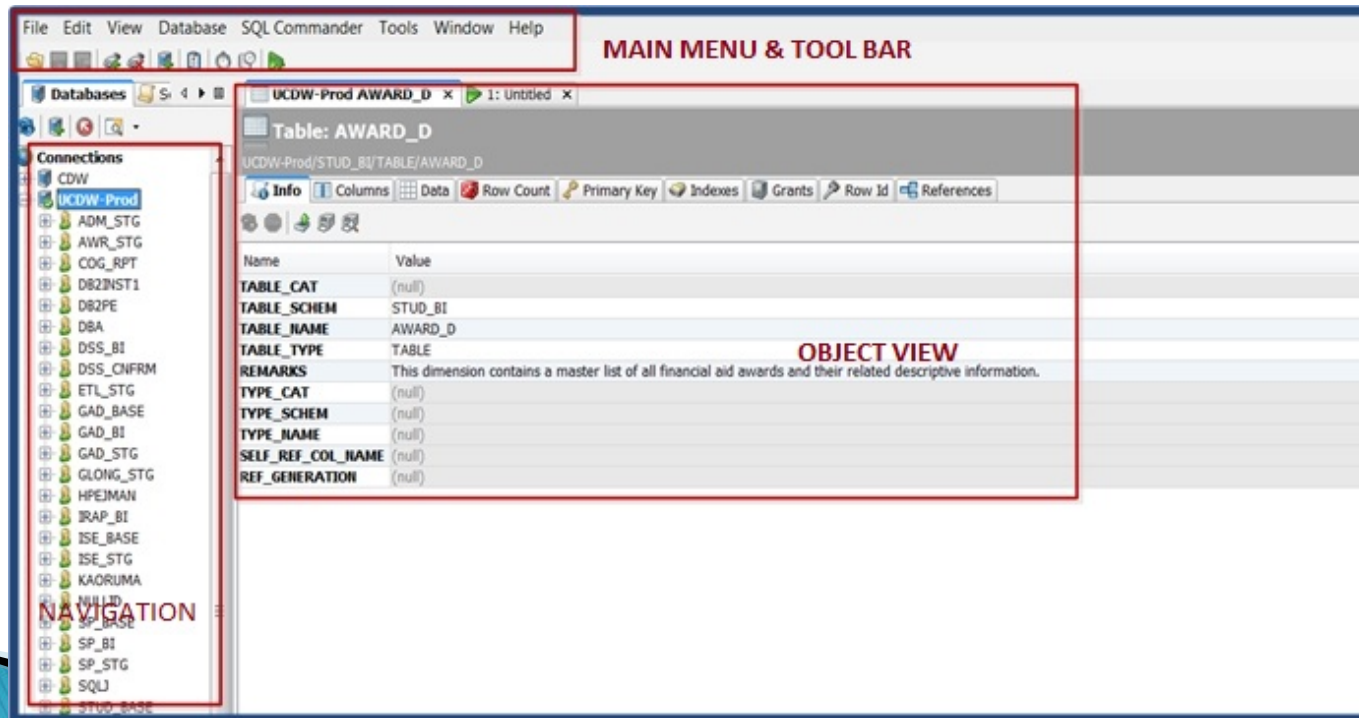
File Edit View Database SQL Commander Tools Window Help

MAIN MENU & TOOL BAR

Databases S

UCDW-Prod AWARD_D × 1: Untitled ×

Table: AWARD_D

UCDW-Prod/STUD_BI/TABLE/AWARD_D

Info Columns Data Row Count Primary Key Indexes Grants Row Id References

Connections
CDW
UCDW-Prod
ADM_STG
AWR_STG
COG_RPT
DB2INST1
DB2PE
DBA
DSS_BI
DSS_CNFRM
ETL_STG
GAD_BASE
GAD_BI
GAD_STG
GLONG_STG
HPEJMAN
IRAP_BI
ISE_BASE
ISE_STG
KAORUMA
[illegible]
SP_BASE
SP_BI
SP_STG
SQLJ
STUD_BASE

NAVIGATION

| Name | Value |
|---|---|
| TABLE_CAT | (null) |
| TABLE_SCHEM | STUD_BI |
| TABLE_NAME | AWARD_D |
| TABLE_TYPE | TABLE |
| REMARKS | This dimension contains a master list of all financial aid awards and their related descriptive information. |
| TYPE_CAT | (null) |
| TYPE_SCHEM | (null) |
| TYPE_NAME | (null) |
| SELF_REF_COL_NAME | (null) |
| REF_GENERATION | (null) |

OBJECT VIEW